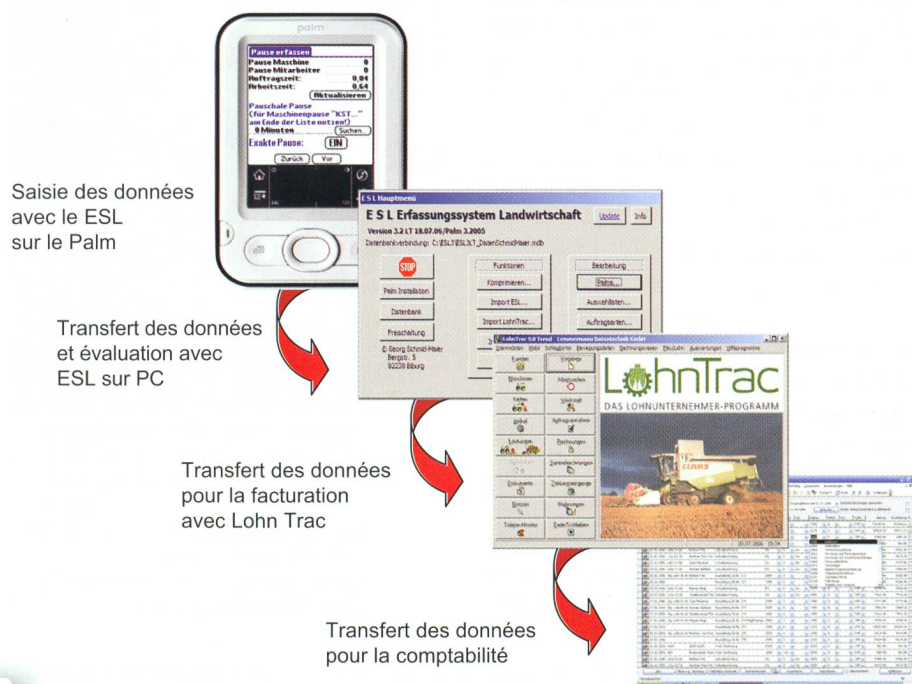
palm

Pause erfassen
Pause Maschine 0
Pause Mitarbeiter 0
Auftragszeit: 0,04
Arbeitszeit: 0,64
Aktualisieren
Pauschale Pause
(für Maschinenpause "KST..." am Ende der Liste nutzen!)
0 Minuten
Suchen...
Exakte Pause: EIN
Zurück
Vor

Saisie des données avec le ESL sur le Palm

ESL Hauptmenü
E S L Erfassungssystem Landwirtschaft
Update
Info
Version 3.2 LT 18.07.06/Palm 3.2005
Datenbankverbindung: C:\ESL3\ESL3LT_DatenSchmidMaier.mdb
STOP
Palm Installation
Datenbank
Freischaltung
© Georg Schmid-Maier
Bergstr. 5
92239 Bilburg
Funktionen
Komprimieren...
Import ESL...
Import LohnTrac...
Bearbeitung
Palms...
Auswahllisten...
Auftragsarten...

Transfert des données et évaluation avec ESL sur PC

LohnTrac
DAS LOHNUNTERNEHMER-PROGRAMM
Kunden
Vorgänge
Maschinen
Maschinen
Fahrer
Werkstatt
Artikel
Auftragsvorgaben
Rechnungen
Dokumente
Zahlungseingänge
Notizen
Mahnungen
Telefon-Infos
Ende/Schließen
CLAAS

Transfert des données pour la facturation avec Lohn Trac

Transfert des données pour la comptabilité